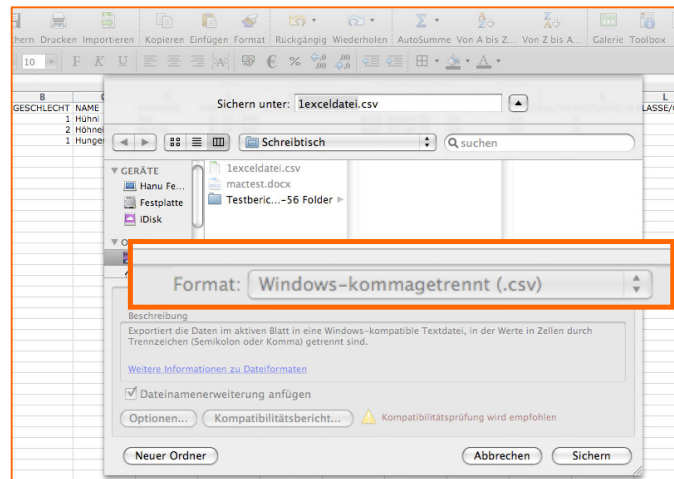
chern Drucken Importieren Kopieren Einfügen Format Rückgängig Wiederholen AutoSumme Von A bis Z... Von Z bis A... Galerie Toolbox

10

B GESCHLECHT NAME
1 Hühni
2 Höhnel
1 Hunger

L LASSE/O

Sichern unter: 1exceldatei.csv

Schreibtisch

suchen

GERÄTE
Hanu Fe...
Festplatte
iDisk

1exceldatei.csv
mactest.docx
Testberic...-56 Folder

Format: Windows-kommagetrennt (.csv)

Beschreibung
Exportiert die Daten im aktiven Blatt in eine Windows-kompatible Textdatei, in der Werte in Zellen durch Trennzeichen (Semikolon oder Komma) getrennt sind.

Weitere Informationen zu Dateiformaten

Dateinamenerweiterung anfügen

Optionen... Kompatibilitätsbericht... Kompatibilitätsprüfung wird empfohlen

Neuer Ordner Abbrechen Sichern